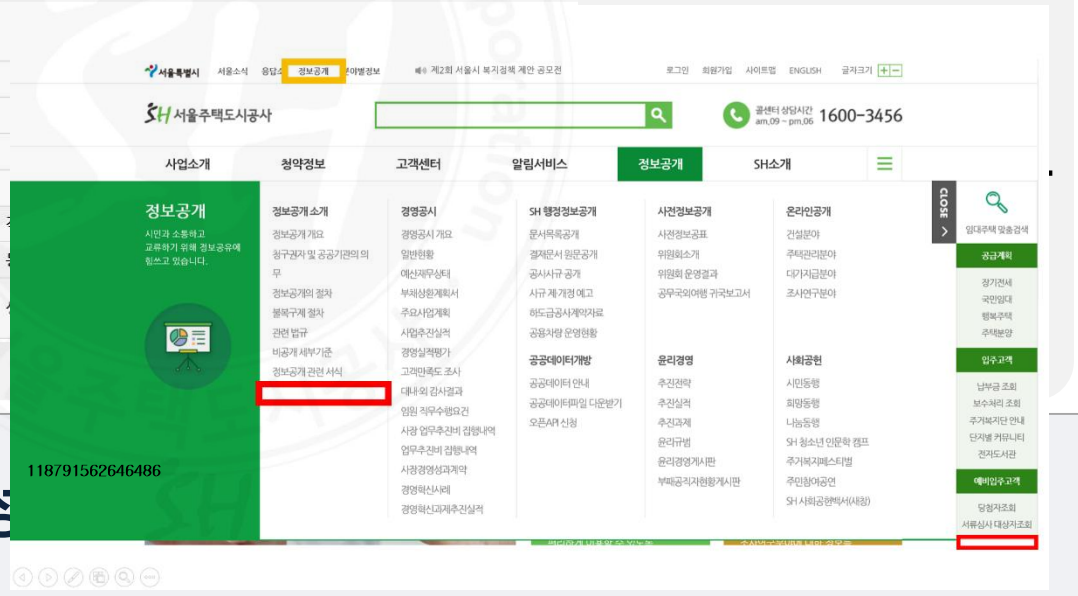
서울특별시 서울소식 응답소 정보공개 분야별정보 제2회 서울시 복지정책 제안 공모전 로그인 회원가입 사이트맵 ENGLISH 글자크기 + −

SH 서울주택도시공사

콜센터 상담시간 am.09 ~ pm.06 1600-3456

사업소개 청약정보 고객센터 알림서비스 정보공개 SH소개

정보공개
시민과 소통하고 교류하기 위해 정보공유에 힘쓰고 있습니다.

118791562646486

정보공개 소개
정보공개 개요
청구권자 및 공공기관의 의무
정보공개의 절차
불복구제 절차
관련 법규
비공개 세부기준
정보공개 관련 서식

경영공시
경영공시 개요
일반현황
예산재무상태
부채상환계획서
주요사업계획
사업추진실적
경영실적평가
고객만족도 조사
대내외 감사결과
임원 직무수행요건
사장 업무추진비 집행내역
업무추진비 집행내역
사장경영성과계약
경영혁신사례
경영혁신과제추진실적

SH 행정정보공개
문서목록공개
결재문서 원문공개
공사사규 공개
사규 제·개정 예고
하도급공사계약자료
공용차량 운영현황

공공데이터개방
공공데이터 안내
공공데이터파일 다운받기
오픈API 신청

사전정보공개
사전정보공표
위원회소개
위원회 운영결과
공무국외여행 귀국보고서

윤리경영
추진전략
추진실적
추진과제
윤리규범
윤리경영게시판
부패공직자현황게시판

온라인공개
건설분야
주택관리분야
다가지급분야
조사연구분야

사회공헌
시민동행
희망동행
나눔동행
SH 청소년 인문학 캠프
주거복지페스티벌
주민참여공연
SH 사회공헌백서(새창)

CLOSE

임대주택 맞춤검색
공급계획
장기전세
국민임대
행복주택
주택분양
입주고객
납부금 조회
보수처리 조회
주거복지단 안내
단지별 커뮤니티
전자도서관
예비입주고객
당첨자조회
서류심사 대상자조회